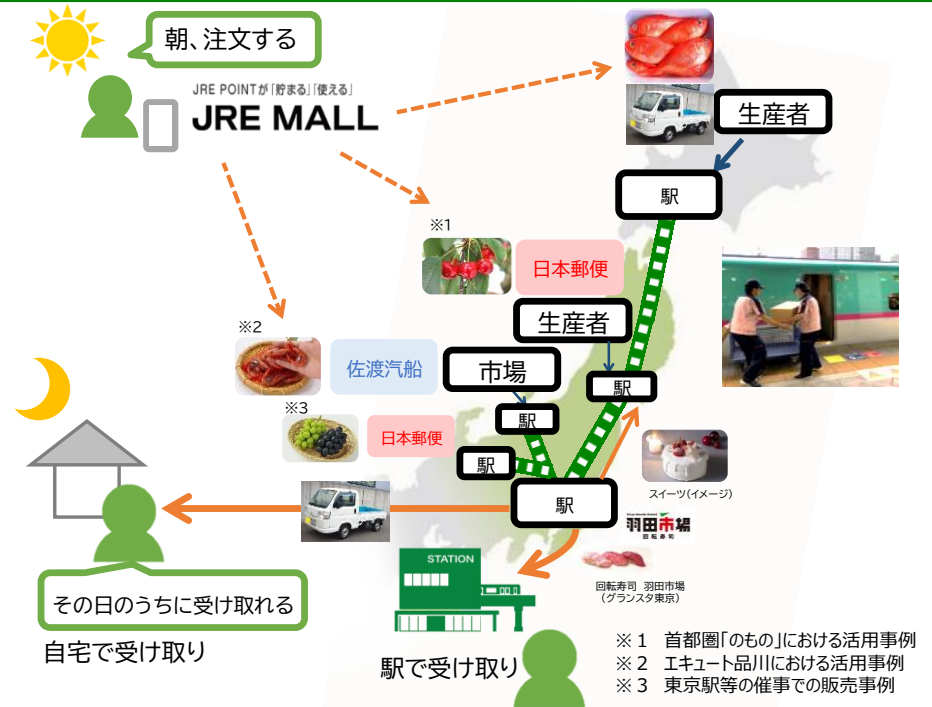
朝、注文する

JRE POINTが「貯まる」「使える」
JRE MALL

生産者

駅

※1
日本郵便

生産者

※2
佐渡汽船

市場

駅

駅

※3
日本郵便

駅

駅

スイーツ(イメージ)

羽田市場
回転寿司

回転寿司 羽田市場
(グランスタ東京)

STATION

その日のうちに受け取れる

自宅で受け取り

駅で受け取り

※1 首都圏「のもの」における活用事例
※2 エキュート品川における活用事例
※3 東京駅等の催事での販売事例